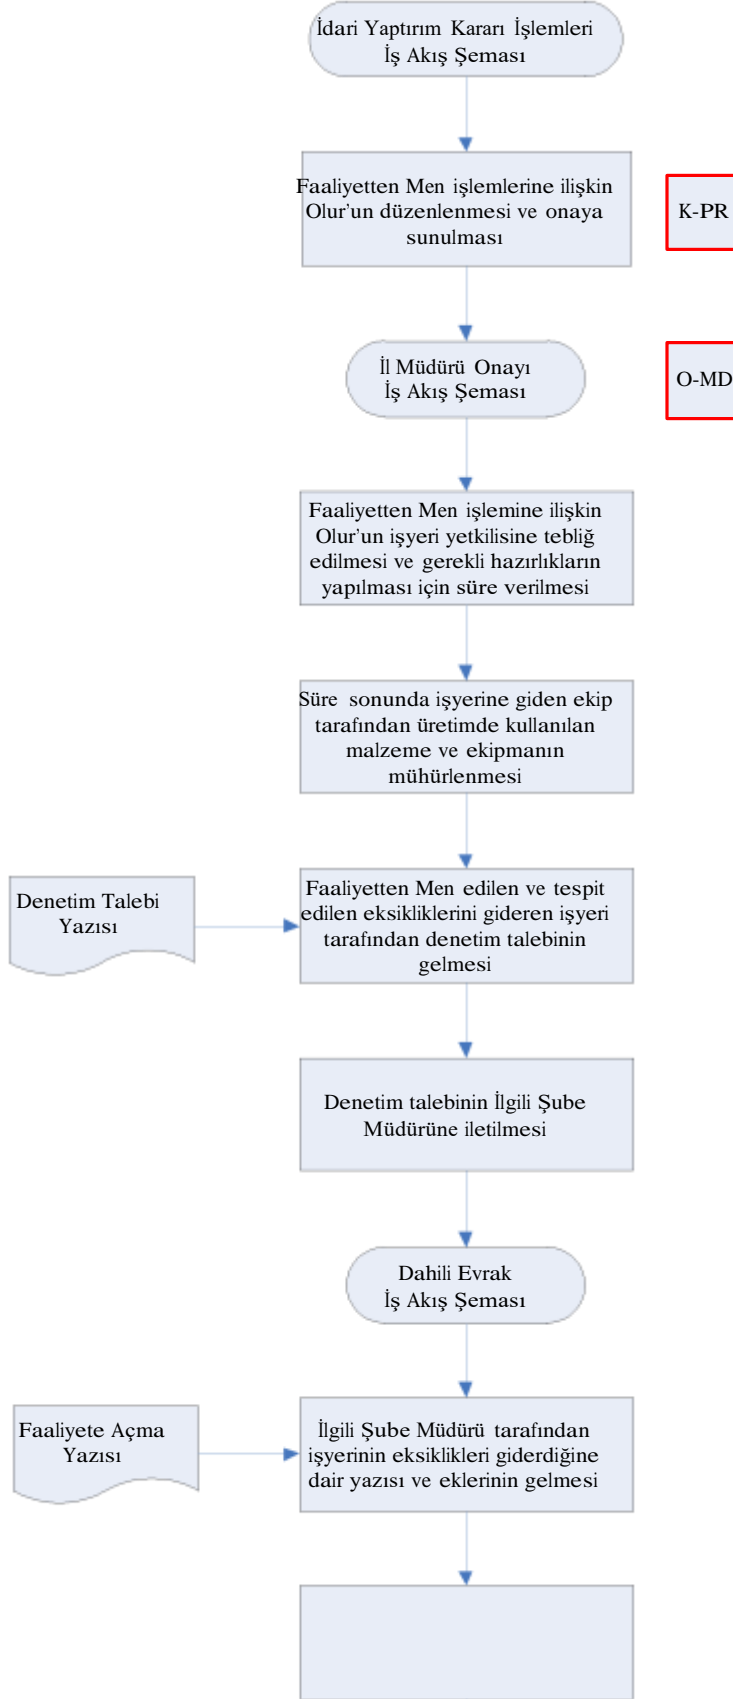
İdari Yaptırım Kararı İşlemleri İş Akış Şeması

Faaliyetten Men işlemlerine ilişkin Olur'un düzenlenmesi ve onaya sunulması

K-PR

İl Müdürü Onayı İş Akış Şeması

O-MD

Faaliyetten Men işlemine ilişkin Olur'un işyeri yetkilisine tebliğ edilmesi ve gerekli hazırlıkların yapılması için süre verilmesi

Süre sonunda işyerine giden ekip tarafından üretimde kullanılan malzeme ve ekipmanın mühürlenmesi

Denetim Talebi Yazısı

Faaliyetten Men edilen ve tespit edilen eksikliklerini gideren işyeri tarafından denetim talebinin gelmesi

Denetim talebinin İlgili Şube Müdürüne iletilmesi

Dahili Evrak İş Akış Şeması

Faaliyete Açma Yazısı

İlgili Şube Müdürü tarafından işyerinin eksiklikleri giderdiğine dair yazısı ve eklerinin gelmesi